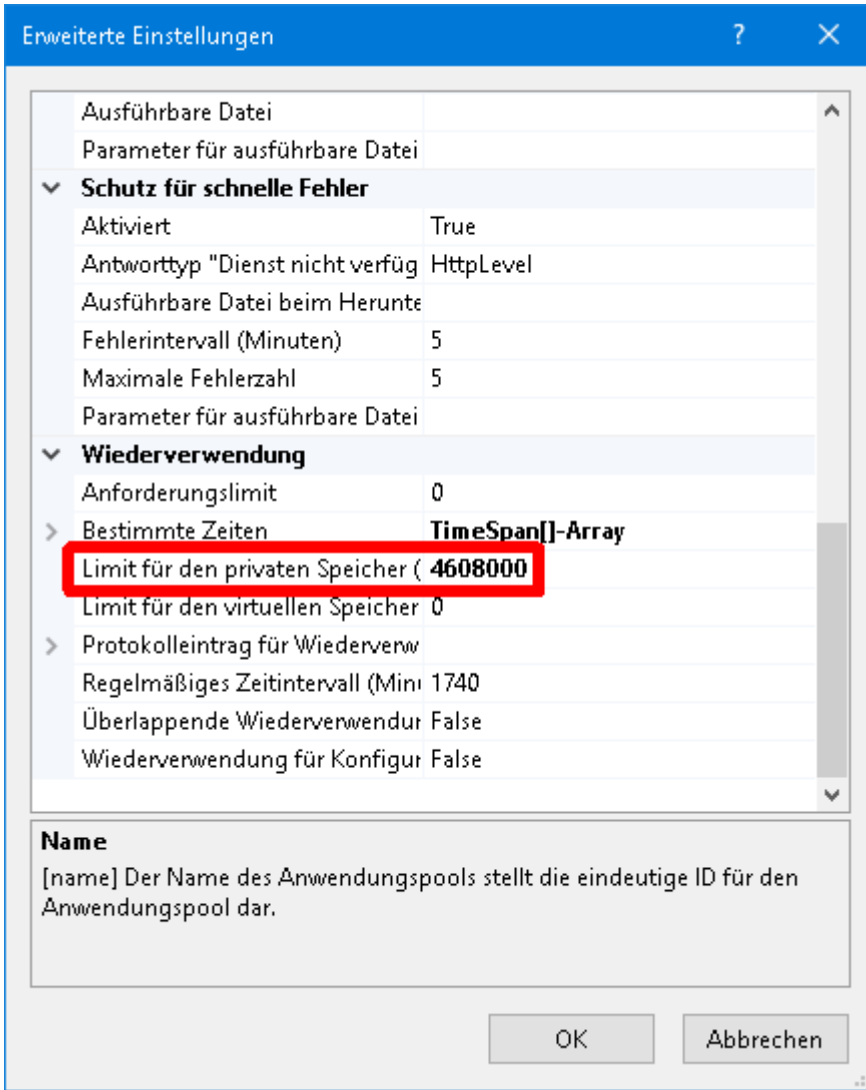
Erweiterte Einstellungen ? ✕

| | |
|---|---|
| Ausführbare Datei | |
| Parameter für ausführbare Datei | |
| Schutz für schnelle Fehler | |
| Aktiviert | True |
| Antworttyp "Dienst nicht verfüg | HttpLevel |
| Ausführbare Datei beim Herunte | |
| Fehlerintervall (Minuten) | 5 |
| Maximale Fehlerzahl | 5 |
| Parameter für ausführbare Datei | |
| Wiederverwendung | |
| Anforderungslimit | 0 |
| Bestimmte Zeiten | TimeSpan[]-Array |
| Limit für den privaten Speicher ( | 4608000 |
| Limit für den virtuellen Speicher | 0 |
| Protokolleintrag für Wiederverw | |
| Regelmäßiges Zeitintervall (Min | 1740 |
| Überlappende Wiederverwendur | False |
| Wiederverwendung für Konfigur | False |

Name
[name] Der Name des Anwendungspools stellt die eindeutige ID für den Anwendungspool dar.

OK Abbrechen